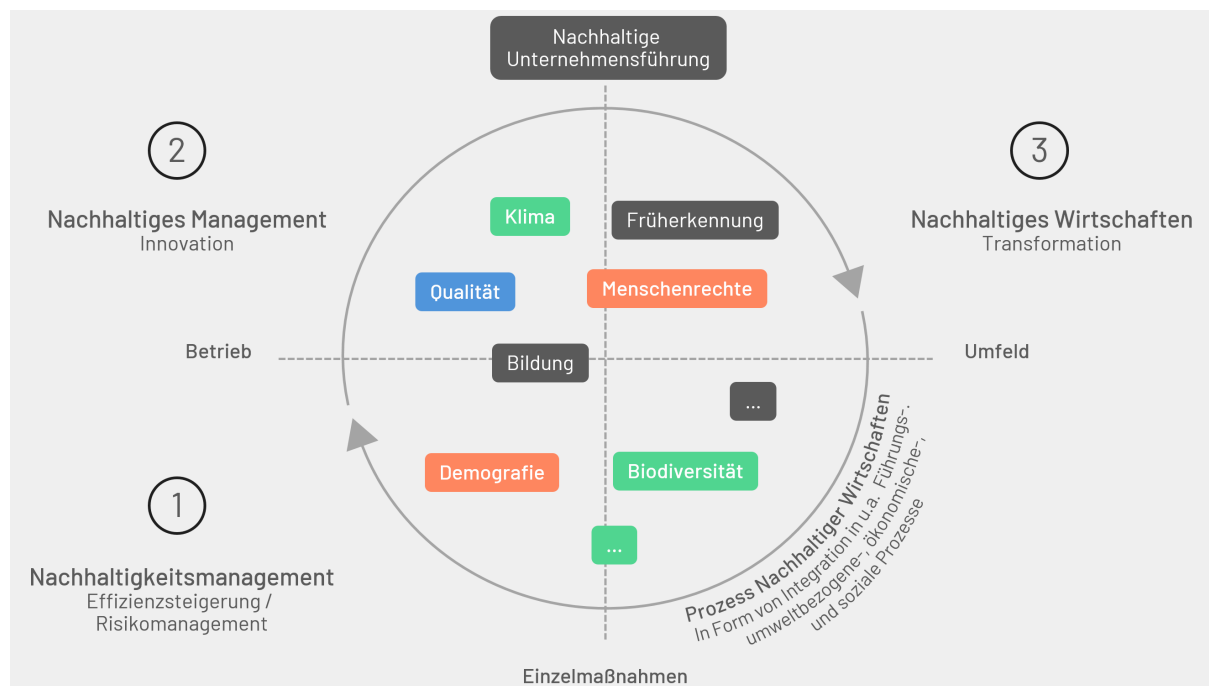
Nachhaltige Unternehmensführung

2

Nachhaltiges Management
Innovation

3

Nachhaltiges Wirtschaften
Transformation

Klima

Früherkennung

Qualität

Menschenrechte

Betrieb

Bildung

Umfeld

...

Demografie

Biodiversität

1

Nachhaltigkeitsmanagement
Effizienzsteigerung / Risikomanagement

...

Prozess Nachhaltiger Wirtschaften
In Form von Integration in u.a. Führungs-, umweltbezogene-, ökonomische-, und soziale Prozesse

Einzelmaßnahmen